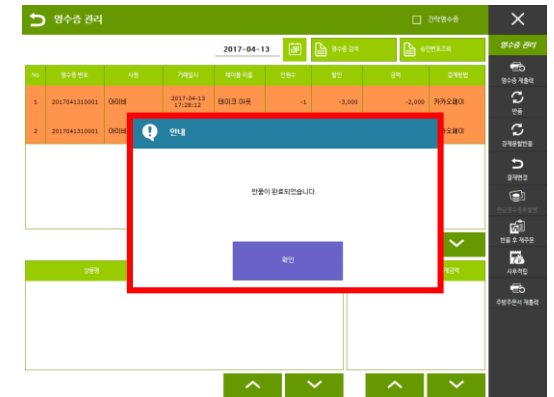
영수증 관리

간략영수증

2017-04-13

영수증 검색

승인번호조회

| No | 영수증 번호 | 사원 | 거래일시 | 테이블 이름 | 판매수 | 할인 | 금액 | 결제방법 |
|---|---|---|---|---|---|---|---|---|
| 1 | 2017041310001 | 아이네 | 2017-04-13 17:28:12 | 테이크 아웃 | -1 | -3,000 | -2,000 | 카카오페이 |
| 2 | 2017041310001 | 아이네 | | | | | | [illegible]오페이 |

안내

반품이 완료되었습니다.

확인

상품명

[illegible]액

영수증 관리

영수증 재출력

반품

결제동일반품

결제변경

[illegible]

반품 후 재주문

사후적립

주방주문서 재출력